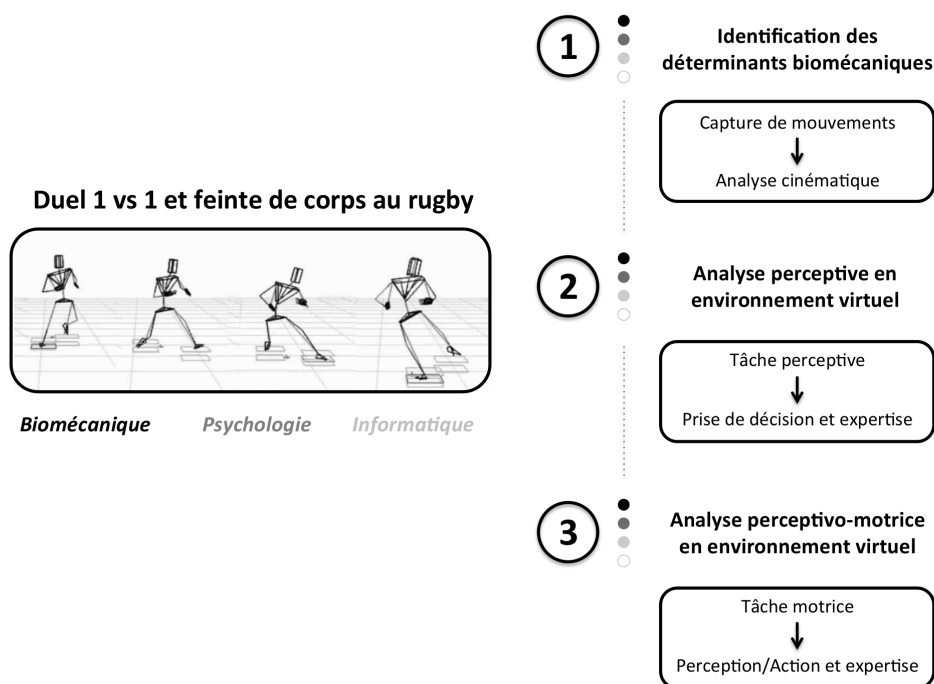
Duel 1 vs 1 et feinte de corps au rugby

Biomécanique Psychologie Informatique

1

Identification des déterminants biomécaniques

Capture de mouvements
↓
Analyse cinématique

2

Analyse perceptive en environnement virtuel

Tâche perceptive
↓
Prise de décision et expertise

3

Analyse perceptivo-motrice en environnement virtuel

Tâche motrice
↓
Perception/Action et expertise